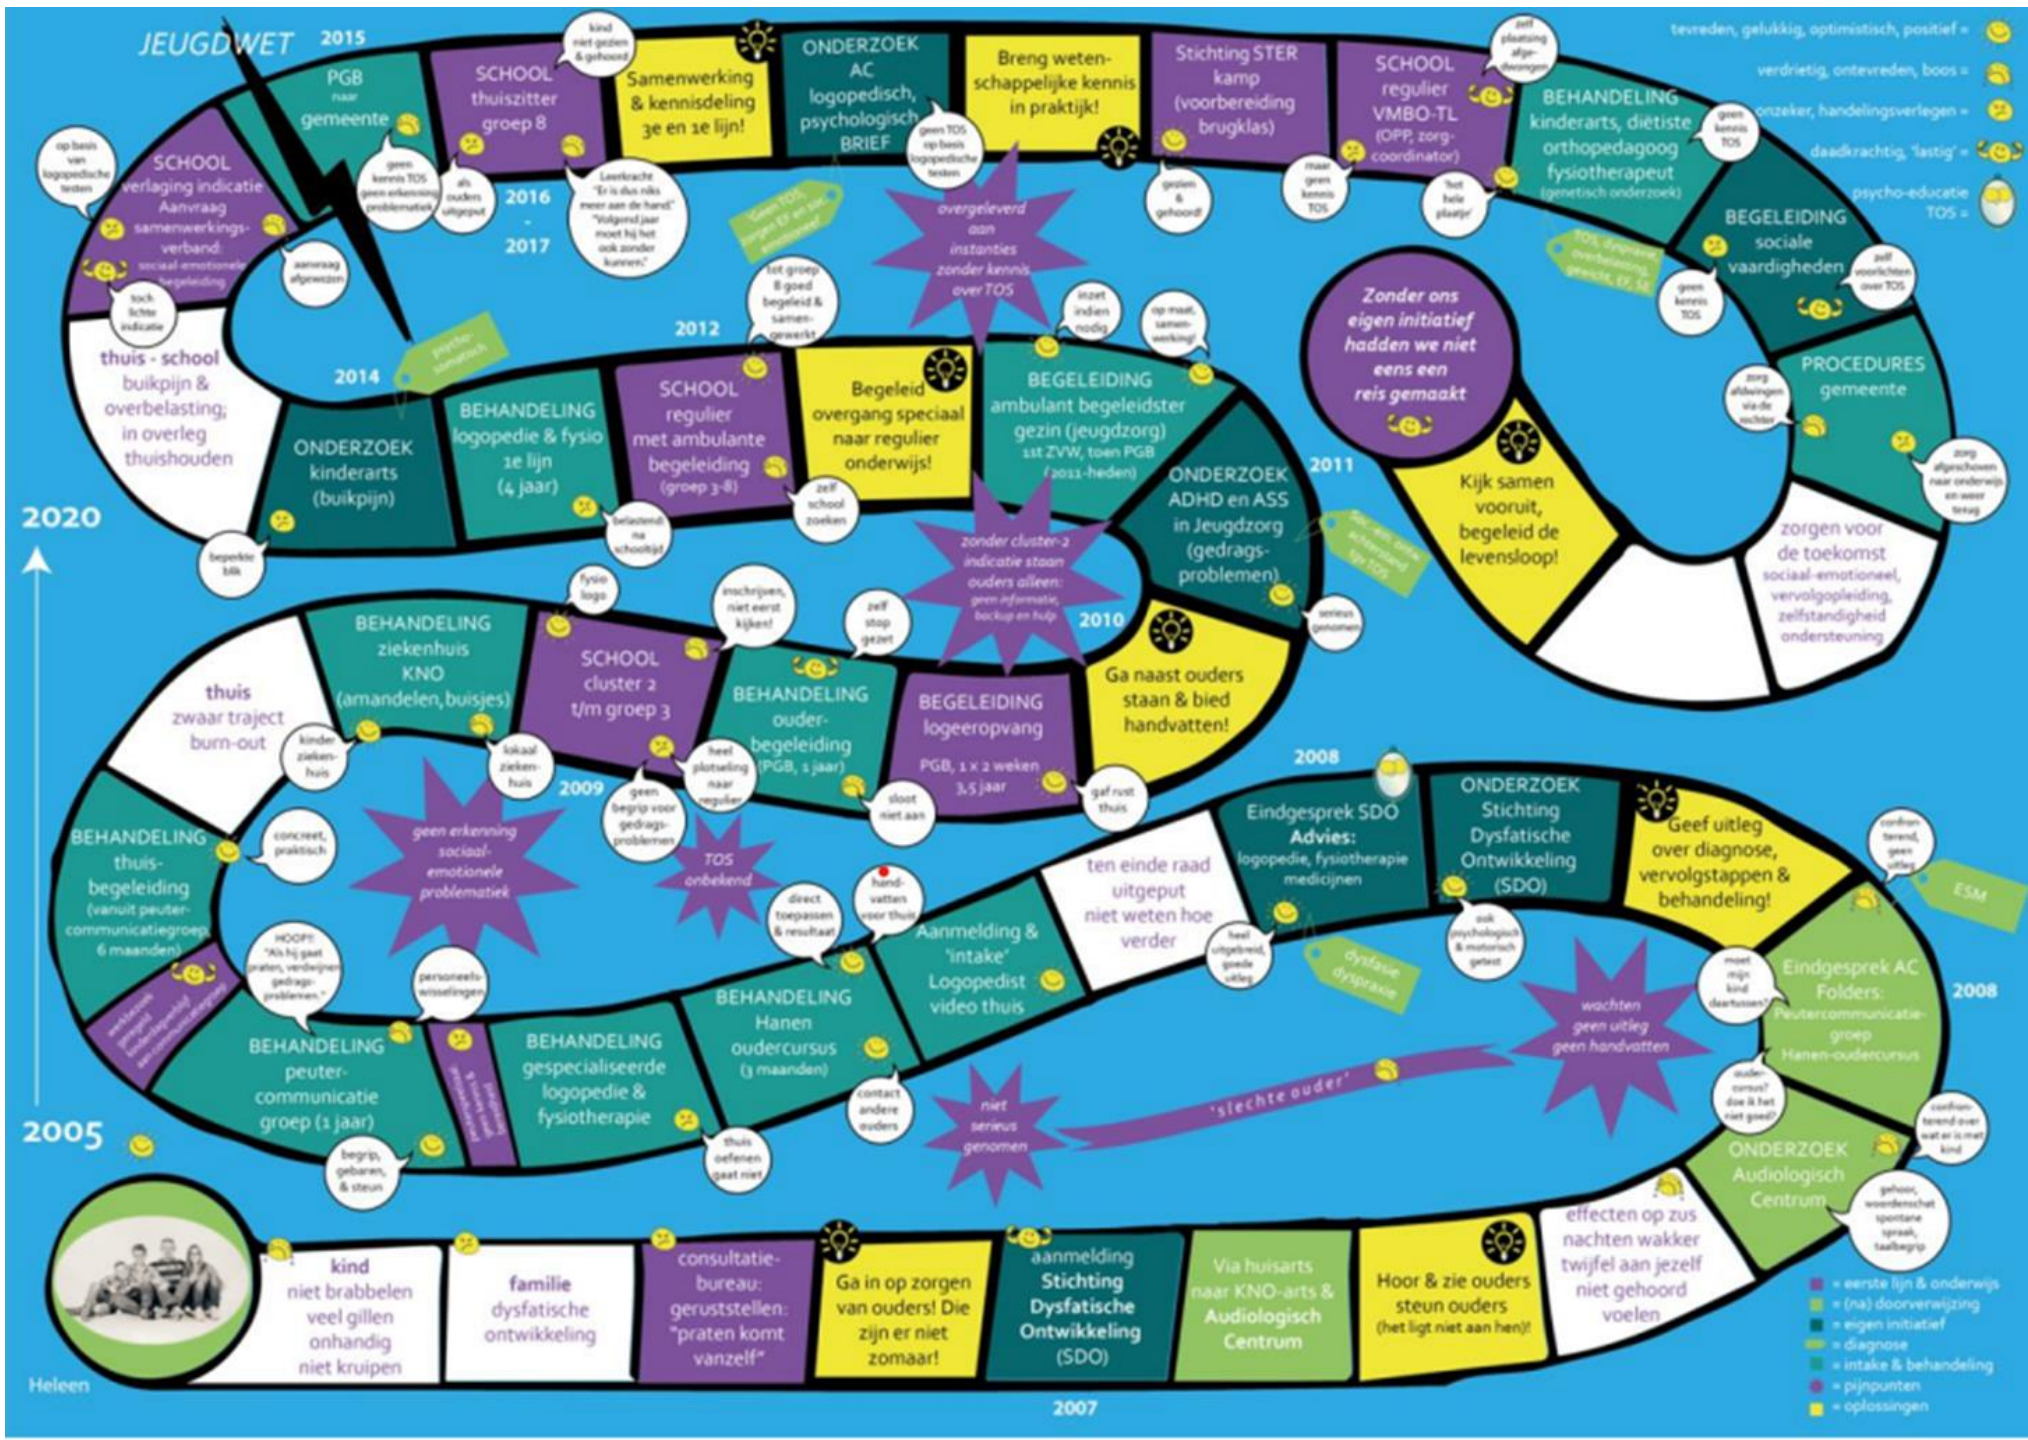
JEUGDWET 2015

PGB naar gemeente

SCHOOL thuiszitter groep 8

Samenwerking & kennisdeling 3e en 1e lijn!

ONDERZOEK AC logopedisch, psychologisch BRIEF

Breng wetenschappelijke kennis in praktijk!

Stichting STER kamp (voorbereiding brugklas)

SCHOOL regulier VMBO-TL (OPP, zorgcoordinator)

BEHANDELING kinderarts, diëtiste orthopedagoog fysiotherapeut (genetisch onderzoek)

tevreden, gelukkig, optimistisch, positief =
verdrietig, ontevreden, boos =
onzeker, handelingsverlegen =
daadkrachtig, 'lastig' =
psycho-educatie TOS =

kind niet gezien & gehoord

zelf plaatsing afgedwongen

SCHOOL verlaging indicatie Aanvraag samenwerkingsverband: sociaal emotionele begeleiding

op basis van logopedische testen

geen kennis TOS geen erkenning problematiek

als ouders uitgeput

Leerkracht: "Er is dus niks meer aan de hand" "Volgend jaar moet hij het ook zonder kunnen."

geen TOS op basis logopedische testen

gezien & gehoord!

maar geen kennis TOS

'tot hele plaatje'

geen kennis TOS

2016 - 2017

'Geen TOS, wel EF en soc. emotioneel'

overgeleverd aan instanties zonder kennis over TOS

'TOS diagnose overbelasting, gewicht, EF, SE'

BEGELEIDING sociale vaardigheden

geen kennis TOS

zelf voorlichten over TOS

aanvraag afgewezen

toch lichte indicatie

psychosomatisch

2012

tot groep 8 goed begeleid & samengewerkt

inzet indien nodig

op maat samenwerking!

Zonder ons eigen initiatief hadden we niet eens een reis gemaakt

thuis - school buikpijn & overbelasting; in overleg thuishouden

2014

ONDERZOEK kinderarts (buikpijn)

BEHANDELING logopedie & fysio 1e lijn (4 jaar)

SCHOOL regulier met ambulante begeleiding (groep 3-8)

Begeleid overgang speciaal naar regulier onderwijs!

BEGELEIDING ambulant begeleidster gezin (jeugdzorg) 1st ZVW, toen PGB (2011-heden)

PROCEDURES gemeente

zorg afdwingen via de rechter

zorg afgeschoven naar onderwijs en weer terug

Kijk samen vooruit, begeleid de levensloop!

2011

ONDERZOEK ADHD en ASS in Jeugdzorg (gedragsproblemen)

'AD en ASS achteraf typ TOS'

zorgen voor de toekomst sociaal-emotioneel, vervolgopleiding, zelfstandigheid ondersteuning

2020

beperkte blik

belastend na schooltijd

zelf school zoeken

zonder cluster-2 indicatie staan ouders alleen: geen informatie, backup en hulp

serieus genomen

fysio logo

inschrijven, niet eerst kijken!

zelf stop gezet

2010

BEHANDELING ziekenhuis KNO (amandelen, buisjes)

SCHOOL cluster 2 t/m groep 3

BEHANDELING ouderbegeleiding (PGB, 1 jaar)

BEGELEIDING logeeropvang PGB, 1 x 2 weken 3,5 jaar

Ga naast ouders staan & bied handvatten!

thuis zwaar traject burn-out

kinder ziekenhuis

lokaal ziekenhuis

2009

heel plotseling naar regulier

geen begrip voor gedragsproblemen

sloot niet aan

gaf rust thuis

2008

BEHANDELING thuisbegeleiding (vanuit peutercommunicatiegroep 6 maanden)

concreet, praktisch

geen erkenning sociaal-emotionele problematiek

TOS onbekend

direct toepassen & resultaat

handvatten voor thuis

ten einde raad uitgeput niet weten hoe verder

Eindgesprek SDO Advies: logopedie, fysiotherapie medicijnen

ONDERZOEK Stichting Dysfatische Ontwikkeling (SDO)

Geef uitleg over diagnose, vervolgstappen & behandeling!

confronterend, geen uitleg

ESM

ook psychologisch & motorisch getest

heel uitgebreid, goede uitleg

dysfasie dyspraxie

Aanmelding & 'intake' Logopedist video thuis

HOOP!! "Als hij gaat praten, verdwijnen gedragsproblemen."

personeelswisselingen

moet mijn kind daartussen?

wachten geen uitleg geen handvatten

Eindgesprek AC Folders: Peutercommunicatiegroep Hanen-oudercursus

2008

BEHANDELING peutercommunicatie groep (1 jaar)

BEHANDELING gespecialiseerde logopedie & fysiotherapie

BEHANDELING Hanen oudercursus (3 maanden)

contact andere ouders

niet serieus genomen

'slechte ouder'

oudercursus? doe ik het niet goed?

confronterend over wat er is met kind

2005

begrip, gebaren, & steun

thuis oefenen gaat niet

ONDERZOEK Audiologisch Centrum

gehoor, woordenschat spontane spraak, taalbegrip

kind niet brabbelen veel gillen onhandig niet kruipen

familie dysfatische ontwikkeling

consultatiebureau: geruststellen: "praten komt vanzelf"

Ga in op zorgen van ouders! Die zijn er niet zomaar!

aanmelding Stichting Dysfatische Ontwikkeling (SDO)

Via huisarts naar KNO-arts & Audiologisch Centrum

Hoor & zie ouders steun ouders (het ligt niet aan hen)!

effecten op zus nachten wakker twijfel aan jezelf niet gehoord voelen

= eerste lijn & onderwijs
= (na) doorverwijzing
= eigen initiatief
= diagnose
= intake & behandeling
= pijnpunten
= oplossingen

Heleen

2007